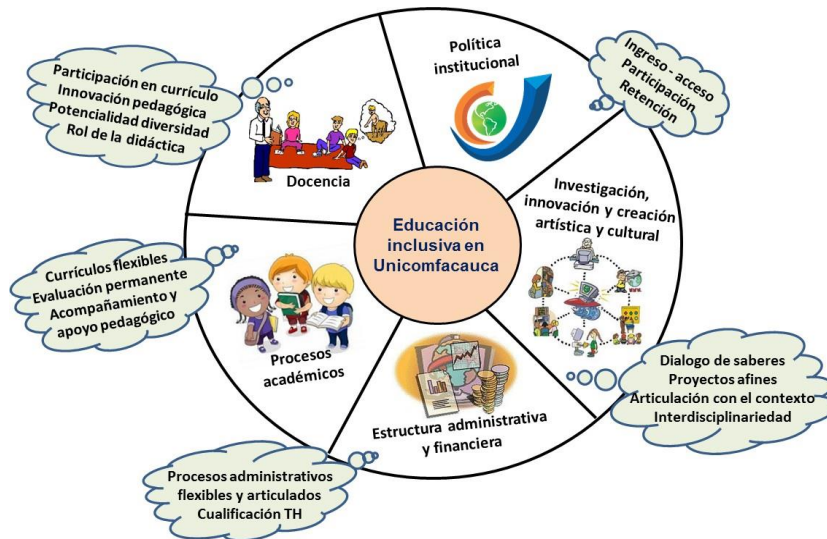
Participación en currículo
Innovación pedagógica
Potencialidad diversidad
Rol de la didáctica

Política institucional

Ingreso - acceso
Participación
Retención

Docencia

Educación inclusiva en Unicomfacauca

Investigación, innovación y creación artística y cultural

Currículos flexibles
Evaluación permanente
Acompañamiento y apoyo pedagógico

Procesos académicos

Estructura administrativa y financiera

Dialogo de saberes
Proyectos afines
Articulación con el contexto
Interdisciplinariedad

Procesos administrativos flexibles y articulados
Cualificación TH